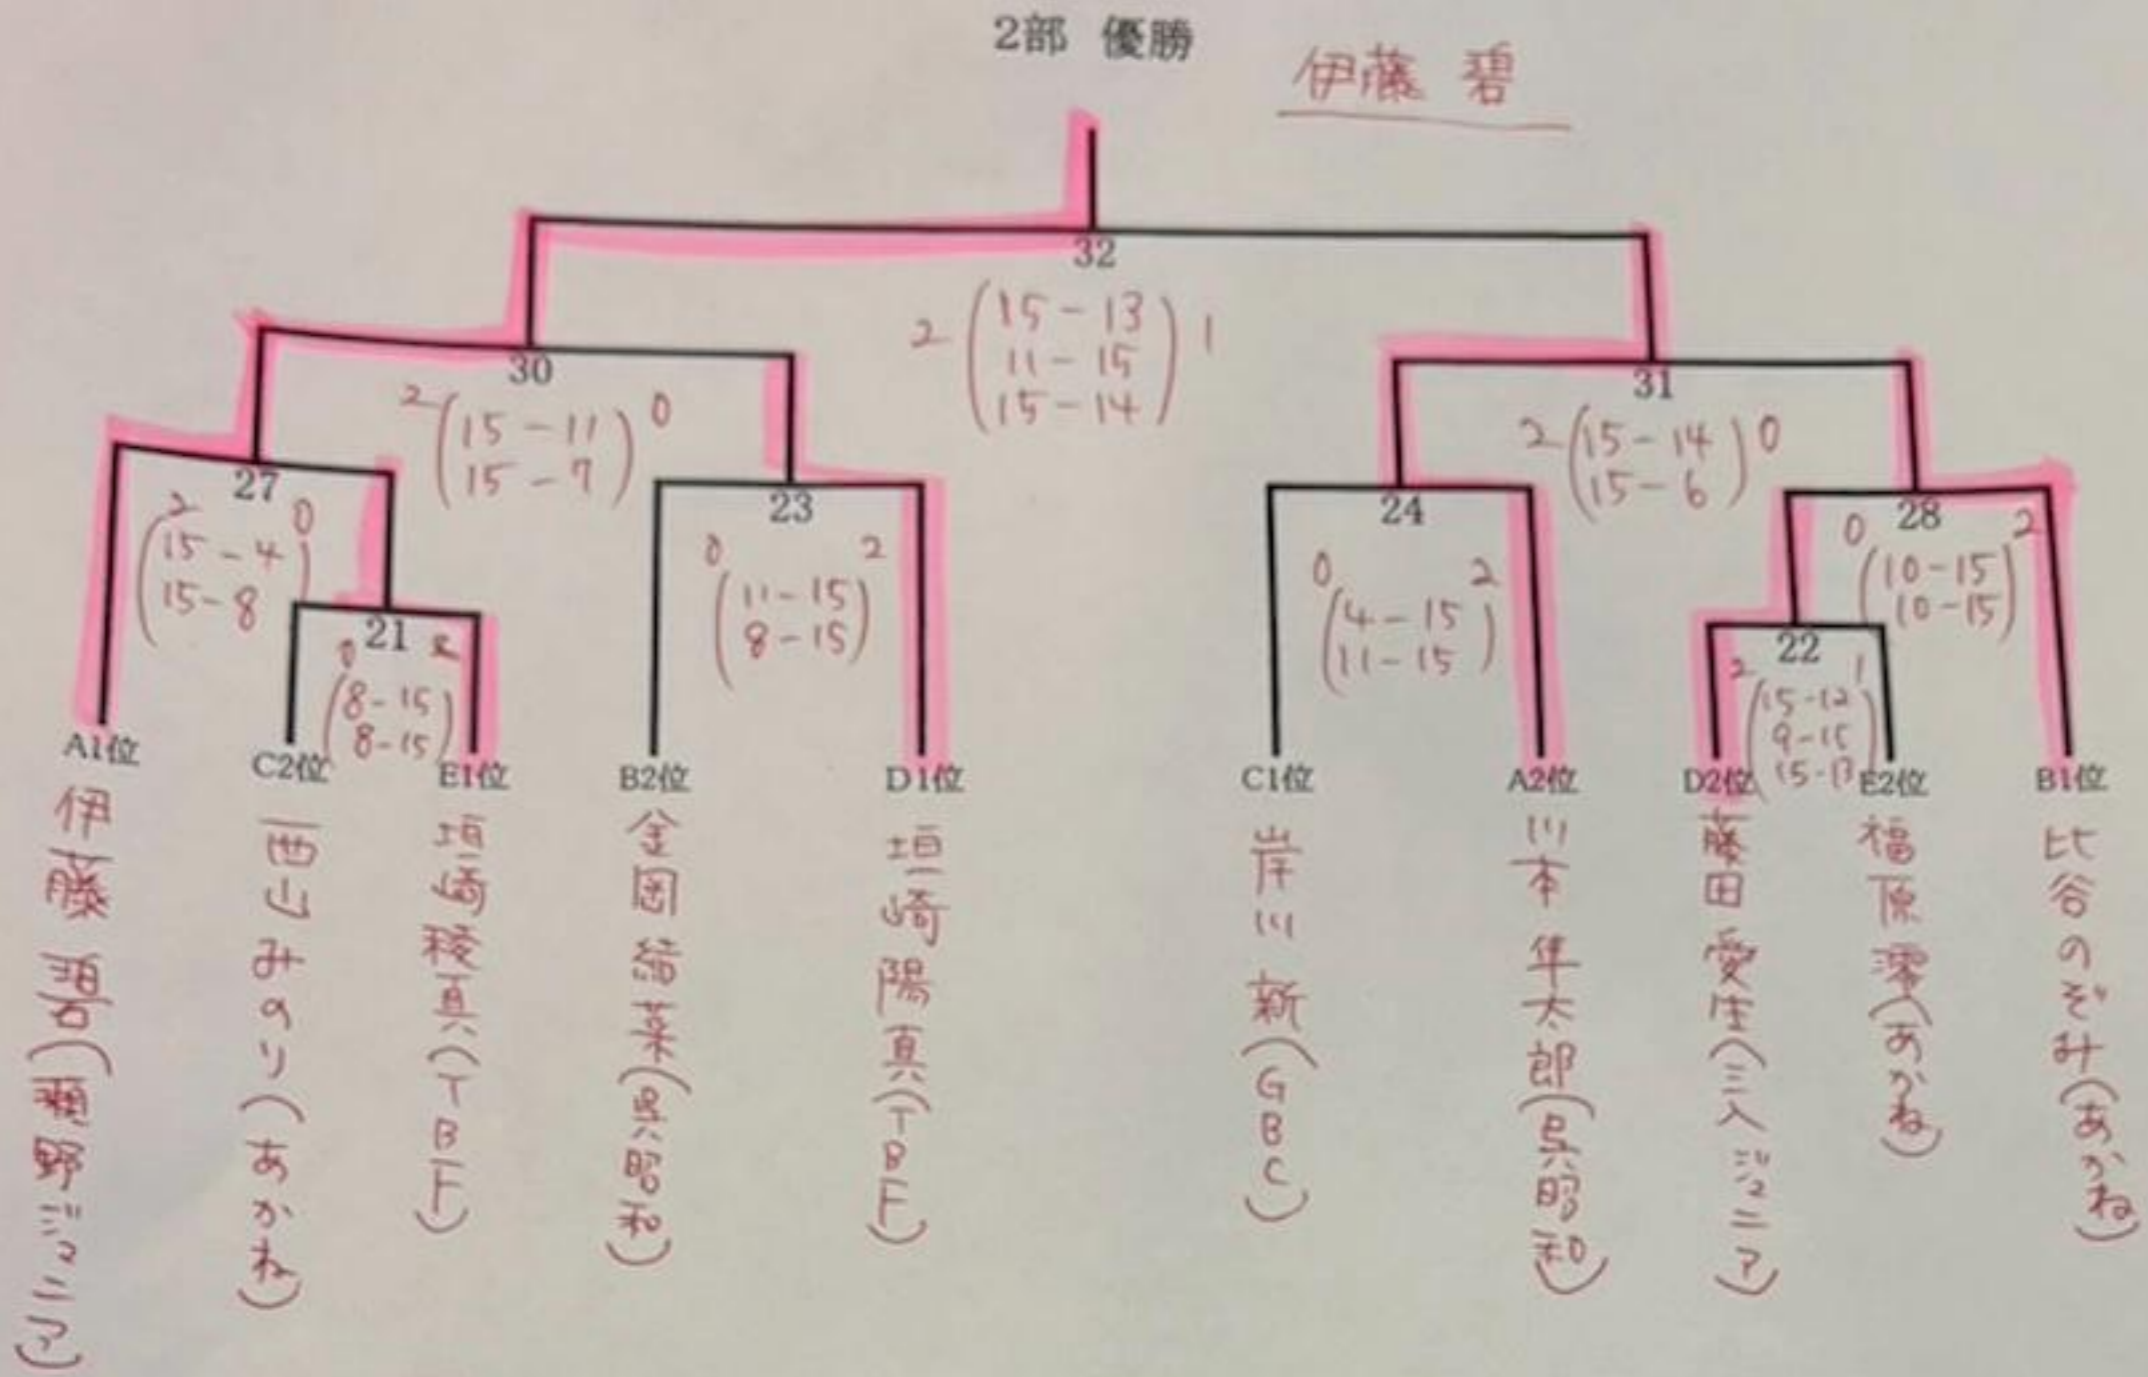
2部 優勝

伊藤 碧

32
2 (15 - 13, 11 - 15, 15 - 14) 1

30
2 (15 - 11, 15 - 7) 0

31
2 (15 - 14, 15 - 6) 0

27
2 (15 - 4, 15 - 8) 0

23
0 (11 - 15, 8 - 15) 2

24
0 (4 - 15, 11 - 15) 2

28
0 (10 - 15, 10 - 15) 2

21
0 (8 - 15, 8 - 15) 2

22
2 (15 - 12, 9 - 15, 15 - 13) 1

A1位
伊藤 碧(瀬野ジュニア)

C2位
西山みのり(あかね)

E1位
垣崎稜真(TBF)

B2位
金岡結菜(呉昭和)

D1位
垣崎陽真(TBF)

C1位
岸川 新(GBC)

A2位
川本隼太郎(呉昭和)

D2位
藤田愛佳(三入ジュニア)

E2位
福原澪(あかね)

B1位
比谷のぞみ(あかね)